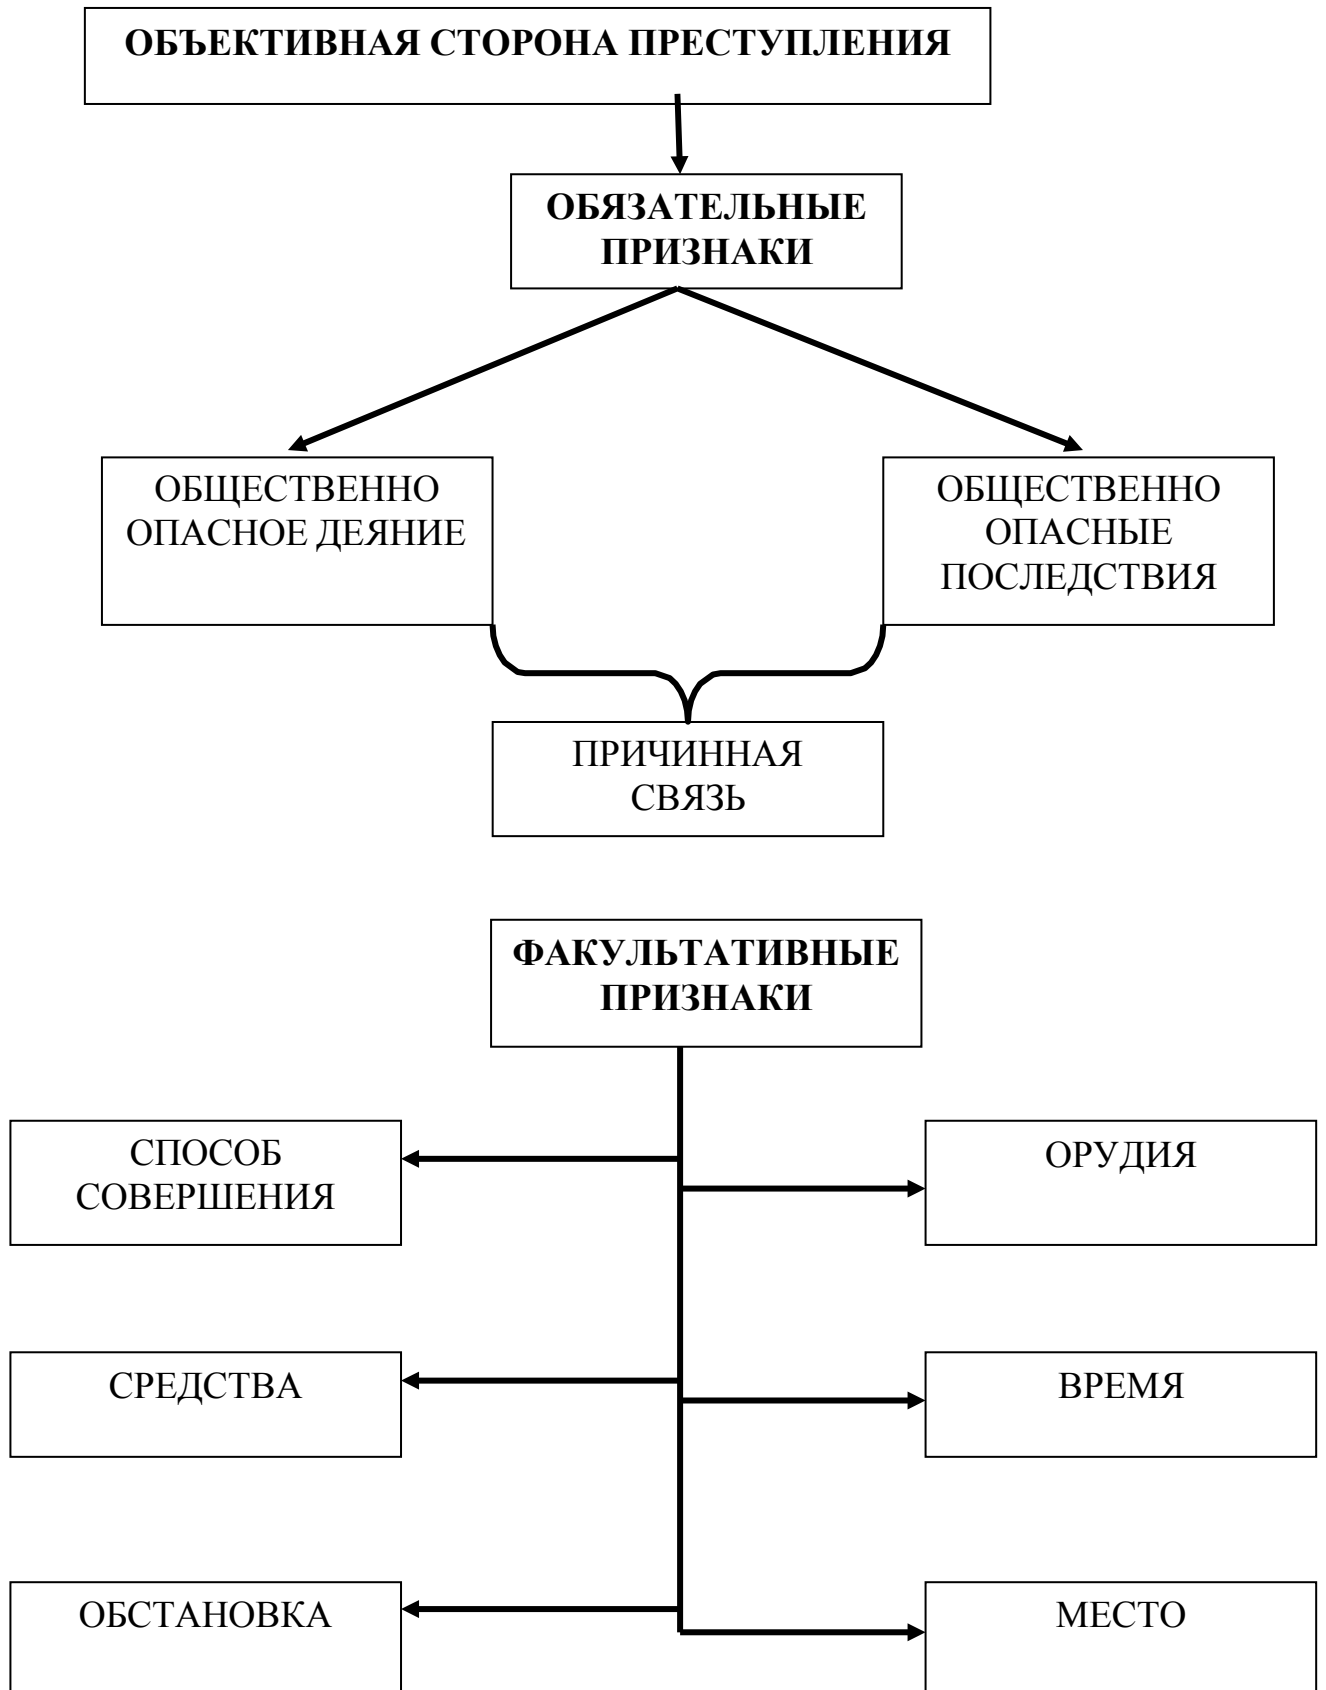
ОБЪЕКТИВНАЯ СТОРОНА ПРЕСТУПЛЕНИЯ

ОБЯЗАТЕЛЬНЫЕ ПРИЗНАКИ

ОБЩЕСТВЕННО ОПАСНОЕ ДЕЯНИЕ

ОБЩЕСТВЕННО ОПАСНЫЕ ПОСЛЕДСТВИЯ

ПРИЧИННАЯ СВЯЗЬ

ФАКУЛЬТАТИВНЫЕ ПРИЗНАКИ

СПОСОБ СОВЕРШЕНИЯ

ОРУДИЯ

СРЕДСТВА

ВРЕМЯ

ОБСТАНОВКА

МЕСТО